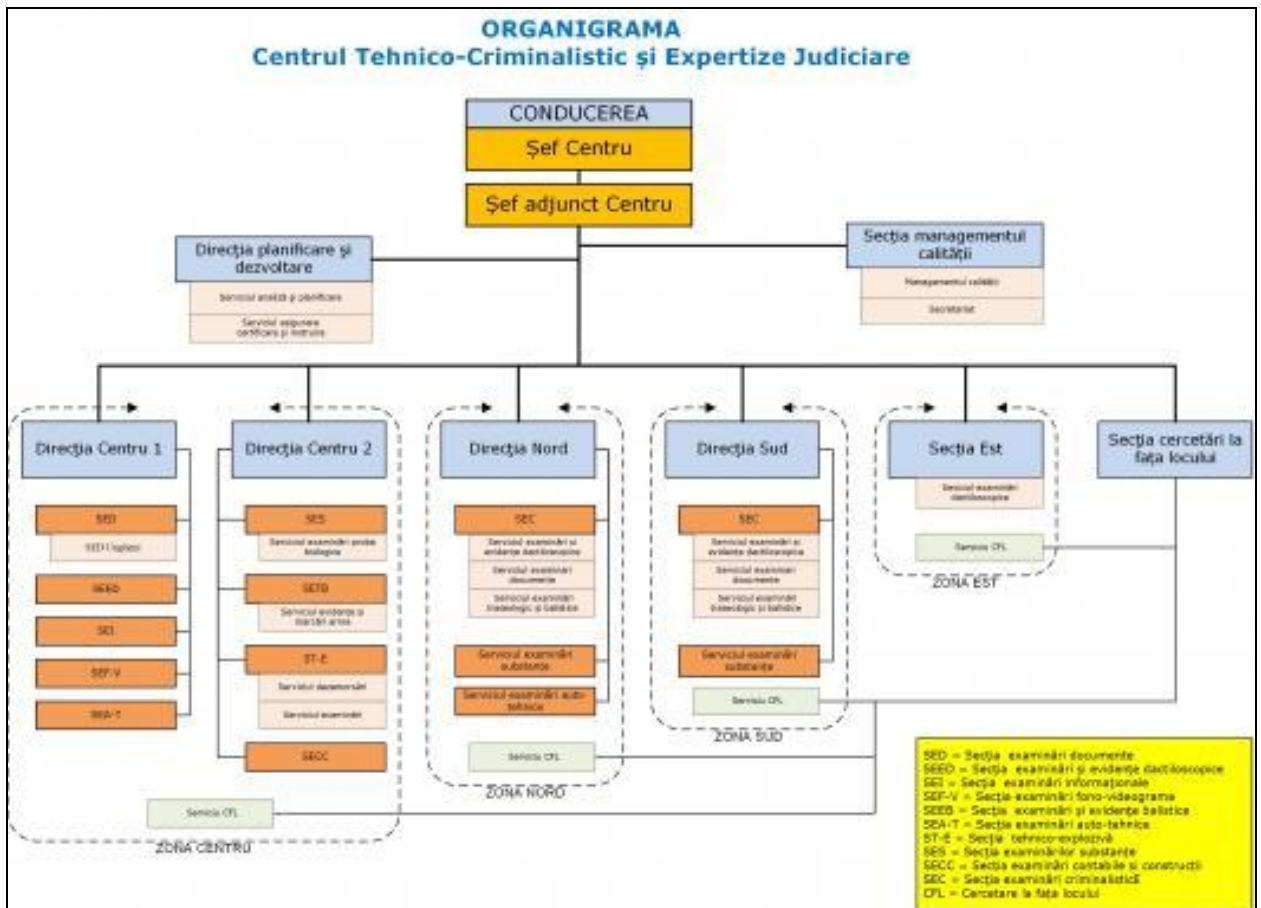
ORGANIGRAMA
Centrul Tehnico-Criminalistic şi Expertize Judiciare

CONDUCEREA
Şef Centru
Şef adjunct Centru

Direcţia planificare şi dezvoltare
Serviciul analiză şi planificare
Serviciul asigurare certificare şi instruire

Secţia managementul calităţii
Managementul calităţii
Secretariat

Direcţia Centru 1
SED
SED Ungheni
SEED
SEI
SEF-V
SEA-T

Direcţia Centru 2
SES
Serviciul examinări probe biologice
SETB
Serviciul evidenţa şi marcări arme
ST-E
Serviciul depistare
Serviciul examinări
SECC

Direcţia Nord
SEC
Serviciul examinări şi evidenţe dactiloscopice
Serviciul examinări documente
Serviciul examinări traseologice şi balistice
Serviciul examinări substanţe
Serviciul examinări auto-tehnice
Serviciu CFL
ZONA NORD

Direcţia Sud
SEC
Serviciul examinări şi evidenţa dactiloscopică
Serviciul examinări documente
Serviciul examinări traseologice şi balistice
Serviciul examinări substanţe
Serviciu CFL
ZONA SUD

Secţia Est
Serviciul examinări dactiloscopice
Serviciu CFL
ZONA EST

Secţia cercetări la faţa locului

Serviciu CFL
ZONA CENTRU

SED = Secţia examinări documente
SEED = Secţia examinări şi evidenţe dactiloscopice
SEI = Secţia examinări informaţionale
SEF-V = Secţia examinări fono-videograma
SEEB = Secţia examinări şi evidenţe balistice
SEA-T = Secţia examinări auto-tehnice
ST-E = Secţia tehnico-explozivă
SES = Secţia examinărilor substanţe
SECC = Secţia examinări contabile şi construcţii
SEC = Secţia examinări criminalistice
CFL = Cercetare la faţa locului